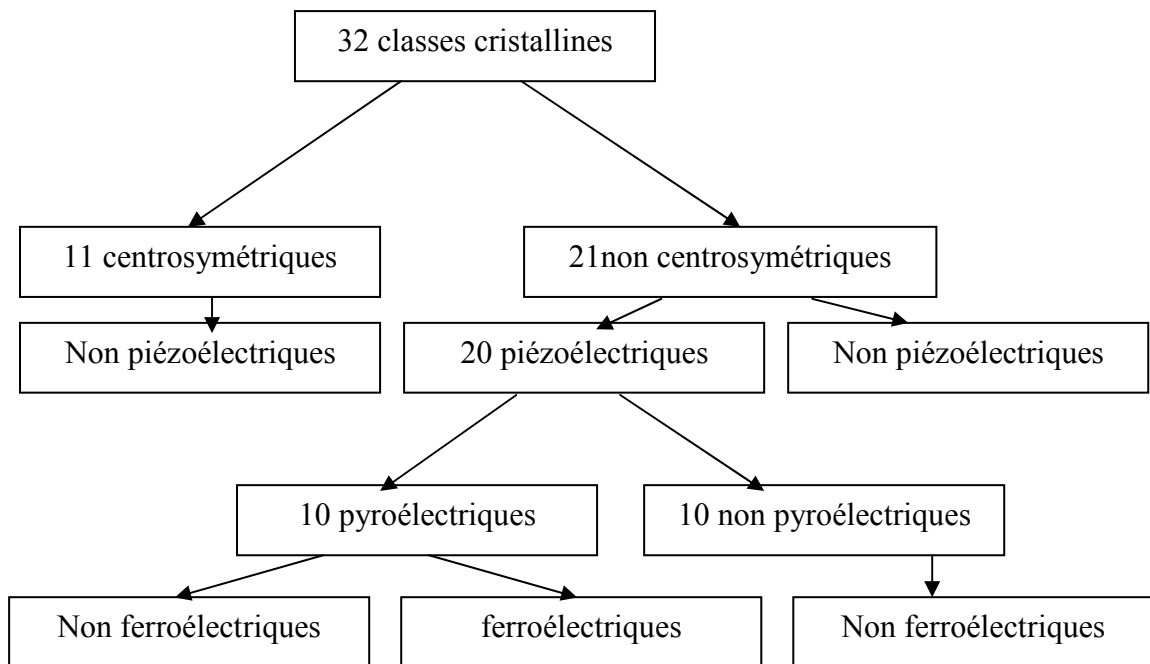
32 classes cristallines

11 centrosymétriques

21non centrosymétriques

Non piézoélectriques

20 piézoélectriques

Non piézoélectriques

10 pyroélectriques

10 non pyroélectriques

Non ferroélectriques

ferroélectriques

Non ferroélectriques